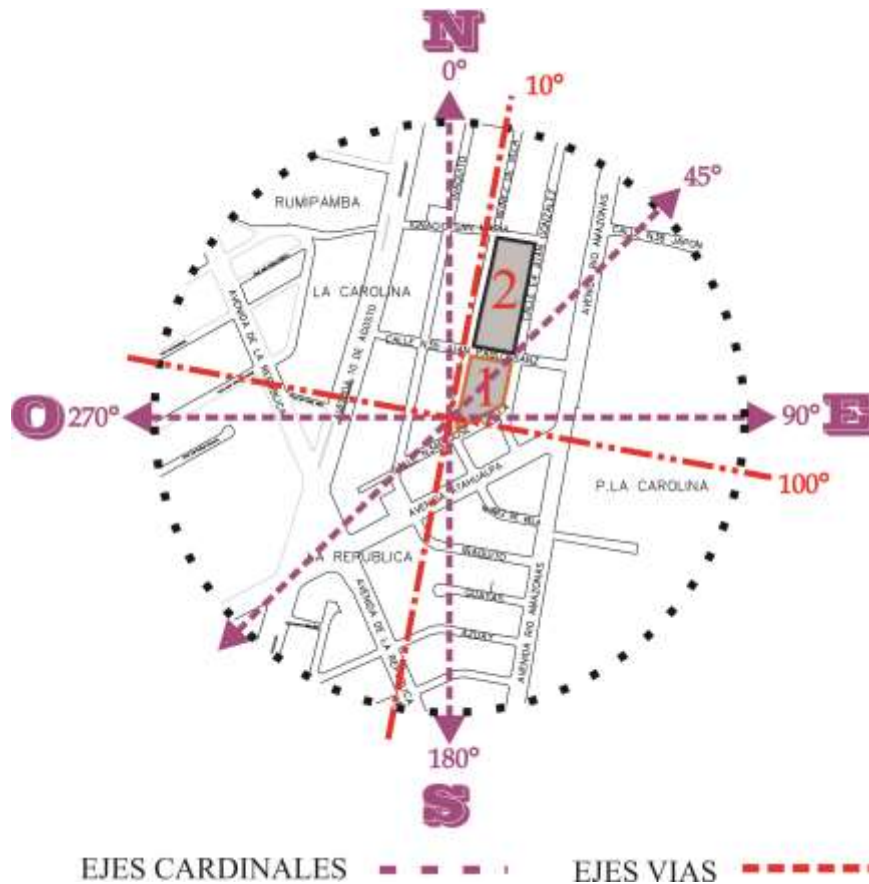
N
0°
10°
45°
RUMIPAMBA
LA CAROLINA
AVENIDA DE LA REPUBLICA
AVENIDA 10 DE AGOSTO
AVENIDA RIO AMAZONAS
CALLE N.ºE JAPON
2
1
O 270°
90° E
100°
P. LA CAROLINA
AVENIDA ATAHUALPA
LA REPUBLICA
AVENIDA DE LA REPUBLICA
AVENIDA RIO AMAZONAS
180°
S
EJES CARDINALES
EJES VIAS